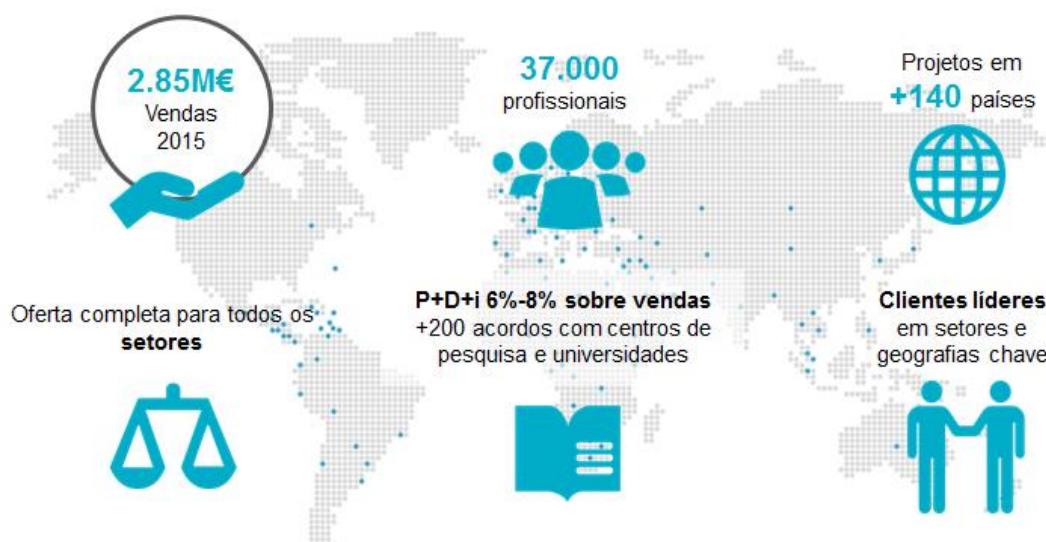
2.85M€
Vendas
2015

37.000
profissionais

Projetos em
+140 países

Oferta completa para todos os setores

P+D+i 6%-8% sobre vendas
+200 acordos com centros de pesquisa e universidades

Clientes líderes
em setores e
geografias chave